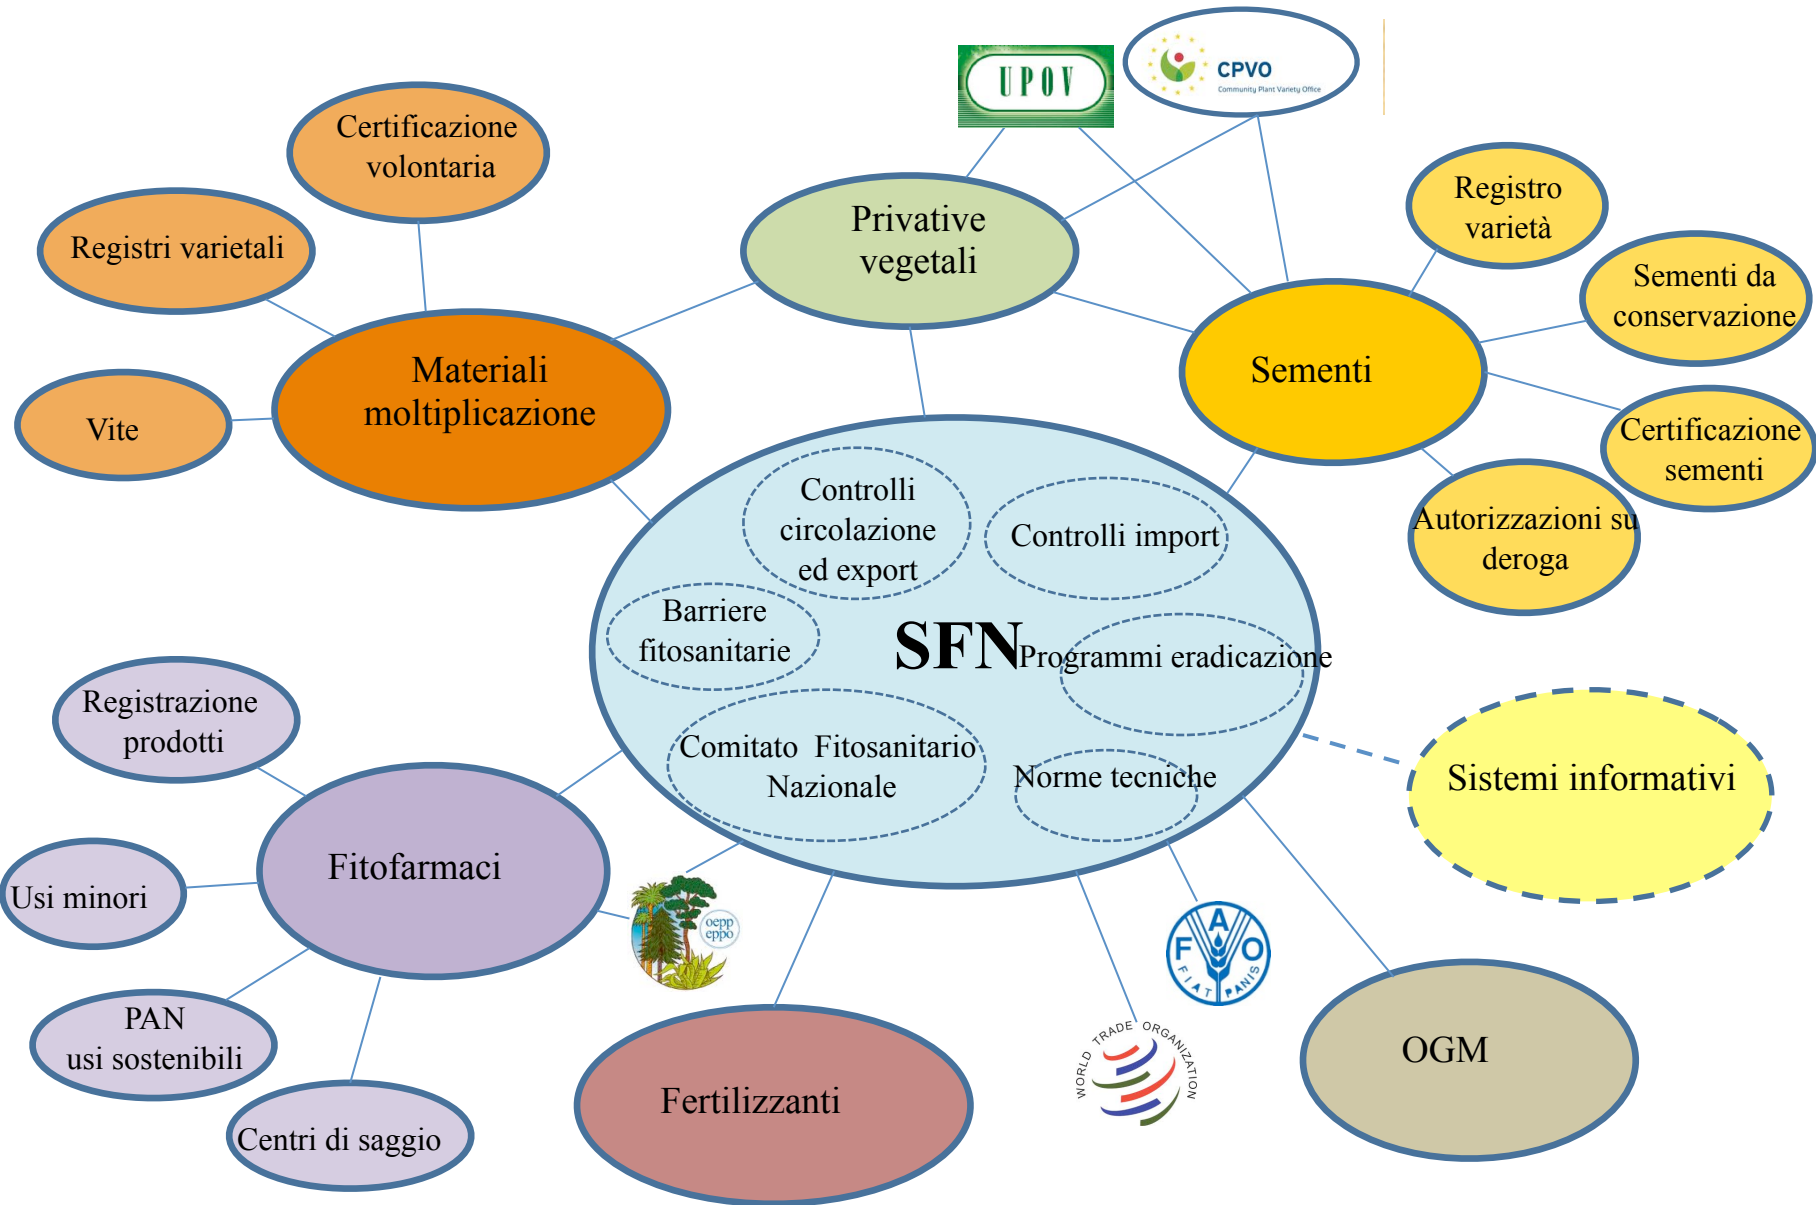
UPOV

CPVO
Community Plant Variety Office

Certificazione volontaria

Registri varietali

Privative vegetali

Registro varietà

Sementi da conservazione

Materiali moltiplicazione

Vite

Sementi

Certificazione sementi

Autorizzazioni su deroga

Controlli circolazione ed export

Controlli import

Barriere fitosanitarie

SFN

Programmi eradicazione

Comitato Fitosanitario Nazionale

Norme tecniche

Sistemi informativi

Registrazione prodotti

Fitofarmaci

Usi minori

oepp eppo

PAN usi sostenibili

Centri di saggio

Fertilizzanti

FAO FIAT PANIS

WORLD TRADE ORGANIZATION

OGM